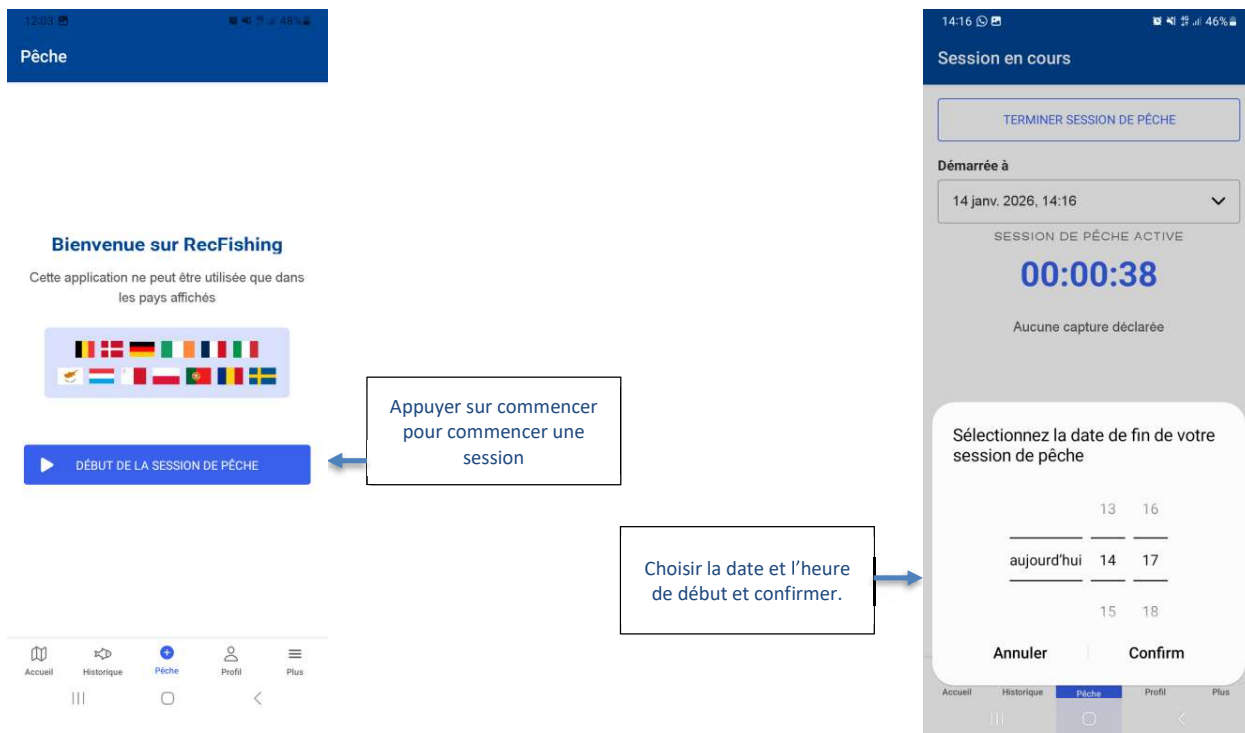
12:03

48%

Pêche

Bienvenue sur RecFishing

Cette application ne peut être utilisée que dans les pays affichés

DÉBUT DE LA SESSION DE PÊCHE

Accueil Historique Pêche Profil Plus

Appuyer sur commencer pour commencer une session

Choisir la date et l’heure de début et confirmer.

14:16

46%

Session en cours

TERMINER SESSION DE PÊCHE

Démarrée à

14 janv. 2026, 14:16

SESSION DE PÊCHE ACTIVE

00:00:38

Aucune capture déclarée

Sélectionnez la date de fin de votre session de pêche

13 16

aujourd'hui 14 17

15 18

Annuler Confirm

Accueil Historique Pêche Profil Plus